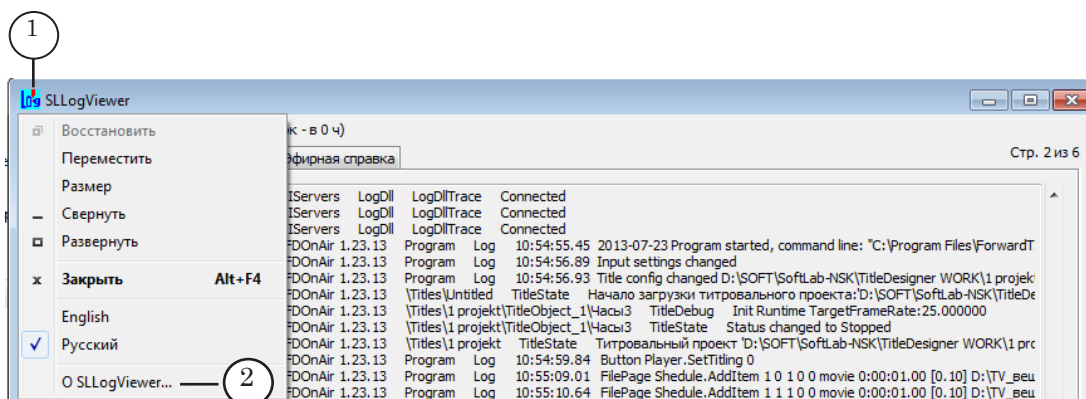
1

SLLogViewer

Восстановить
Переместить
Размер
Свернуть
Развернуть
Закрыть Alt+F4
English
Русский
О SLLogViewer...

2

к - в 0 ч)

фирная справка

Стр. 2 из 6

lServers LogDll LogDllTrace Connected
lServers LogDll LogDllTrace Connected
lServers LogDll LogDllTrace Connected
FDOnAir 1.23.13 Program Log 10:54:55.45 2013-07-23 Program started, command line: "C:\Program Files\ForwardT
FDOnAir 1.23.13 Program Log 10:54:56.89 Input settings changed
FDOnAir 1.23.13 Program Log 10:54:56.93 Title config changed D:\SOFT\SoftLab-NSK\TitleDesigner WORK\1 projekt
FDOnAir 1.23.13 \Titles\Untitled TitleState Начало загрузки титровального проекта:'D:\SOFT\SoftLab-NSK\TitleDe
FDOnAir 1.23.13 \Titles\1 projekt\TitleObject_1\Часы3 TitleDebug Init Runtime TargetFrameRate:25.000000
FDOnAir 1.23.13 \Titles\1 projekt\TitleObject_1\Часы3 TitleState Status changed to Stopped
FDOnAir 1.23.13 \Titles\1 projekt TitleState Титровальный проект 'D:\SOFT\SoftLab-NSK\TitleDesigner WORK\1 pro
FDOnAir 1.23.13 Program Log 10:54:59.84 Button Player.SetTitling 0
FDOnAir 1.23.13 Program Log 10:55:09.01 FilePage Shedule.AddItem 1 0 1 0 0 movie 0:00:01.00 [0.10] D:\TV_вещ
FDOnAir 1.23.13 Program Log 10:55:10.64 FilePage Shedule.AddItem 1 1 1 0 0 movie 0:00:01.00 [0.10] D:\TV_вещ